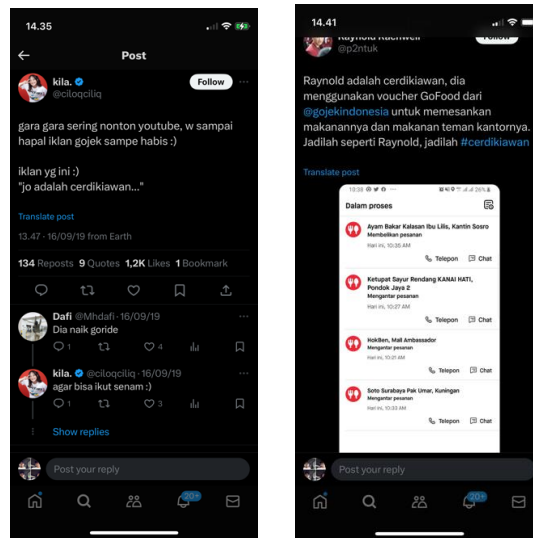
14.35

Post

kila.
@ciloqciliq
Follow

gara gara sering nonton youtube, w sampai hapal iklan gojek sampe habis :)

iklan yg ini :)
"jo adalah cerdikiawan..."

Translate post

13.47 · 16/09/19 from Earth

134 Reposts 9 Quotes 1,2K Likes 1 Bookmark

Dafi @Mhdafi · 16/09/19
Dia naik goride
1 4

kila. @ciloqciliq · 16/09/19
agar bisa ikut senam :)
1 3

Show replies

Post your reply

20+

14.41

Raynold Kaelwell
@p2ntuk
Follow

Raynold adalah cerdikiawan, dia menggunakan voucher GoFood dari @gojekindonesia untuk memesankan makanannya dan makanan teman kantornya. Jadilah seperti Raynold, jadilah #cerdikiawan

Translate post

10:38 26%

Dalam proses

Ayam Bakar Kalasan Ibu Lilis, Kantin Sosro
Membelikan pesanan
Hari ini, 10:35 AM
Telepon Chat

Ketupat Sayur Rendang KANAI HATI, Pondok Jaya 2
Mengantar pesanan
Hari ini, 10:21 AM
Telepon Chat

HokBen, Mall Ambassador
Mengantar pesanan
Hari ini, 10:21 AM
Telepon Chat

Soto Surabaya Pak Umar, Kuningan
Mengantar pesanan
Hari ini, 10:33 AM
Telepon Chat

Post your reply

20+